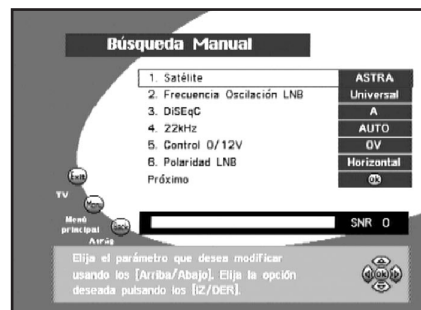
Búsqueda Manual

1. Satélite ASTRA
2. Frecuencia Oscilación LNB Universal
3. DiSEqC A
4. 22kHz AUTO
5. Control 0/12V 0V
6. Polaridad LNB Horizontal
Próximo OK

Exit TV
Menu Menú principal
Back Atrás

SNR 0

Elija el parámetro que desea modificar usando los [Arriba/Abajo]. Elija la opción deseada pulsando los [IZ/DER].

OK